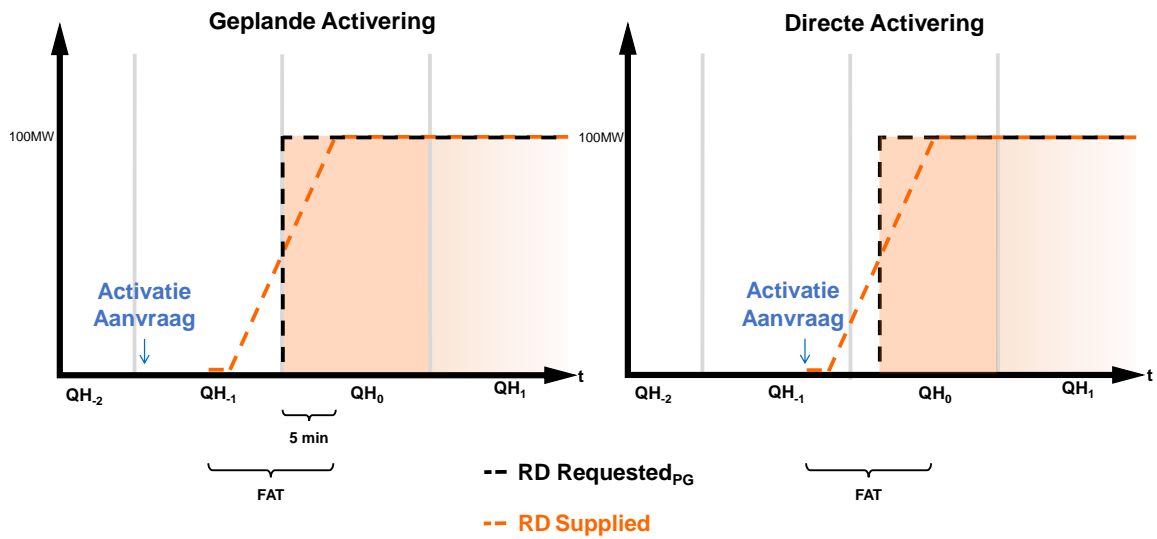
Geplande Activering

100MW

Activatie Aanvraag

$QH_{-2}$ $QH_{-1}$ $QH_0$ $QH_1$ t

5 min

FAT

Directe Activering

100MW

Activatie Aanvraag

$QH_{-2}$ $QH_{-1}$ $QH_0$ $QH_1$ t

FAT

RD Requested$_{PG}$

RD Supplied